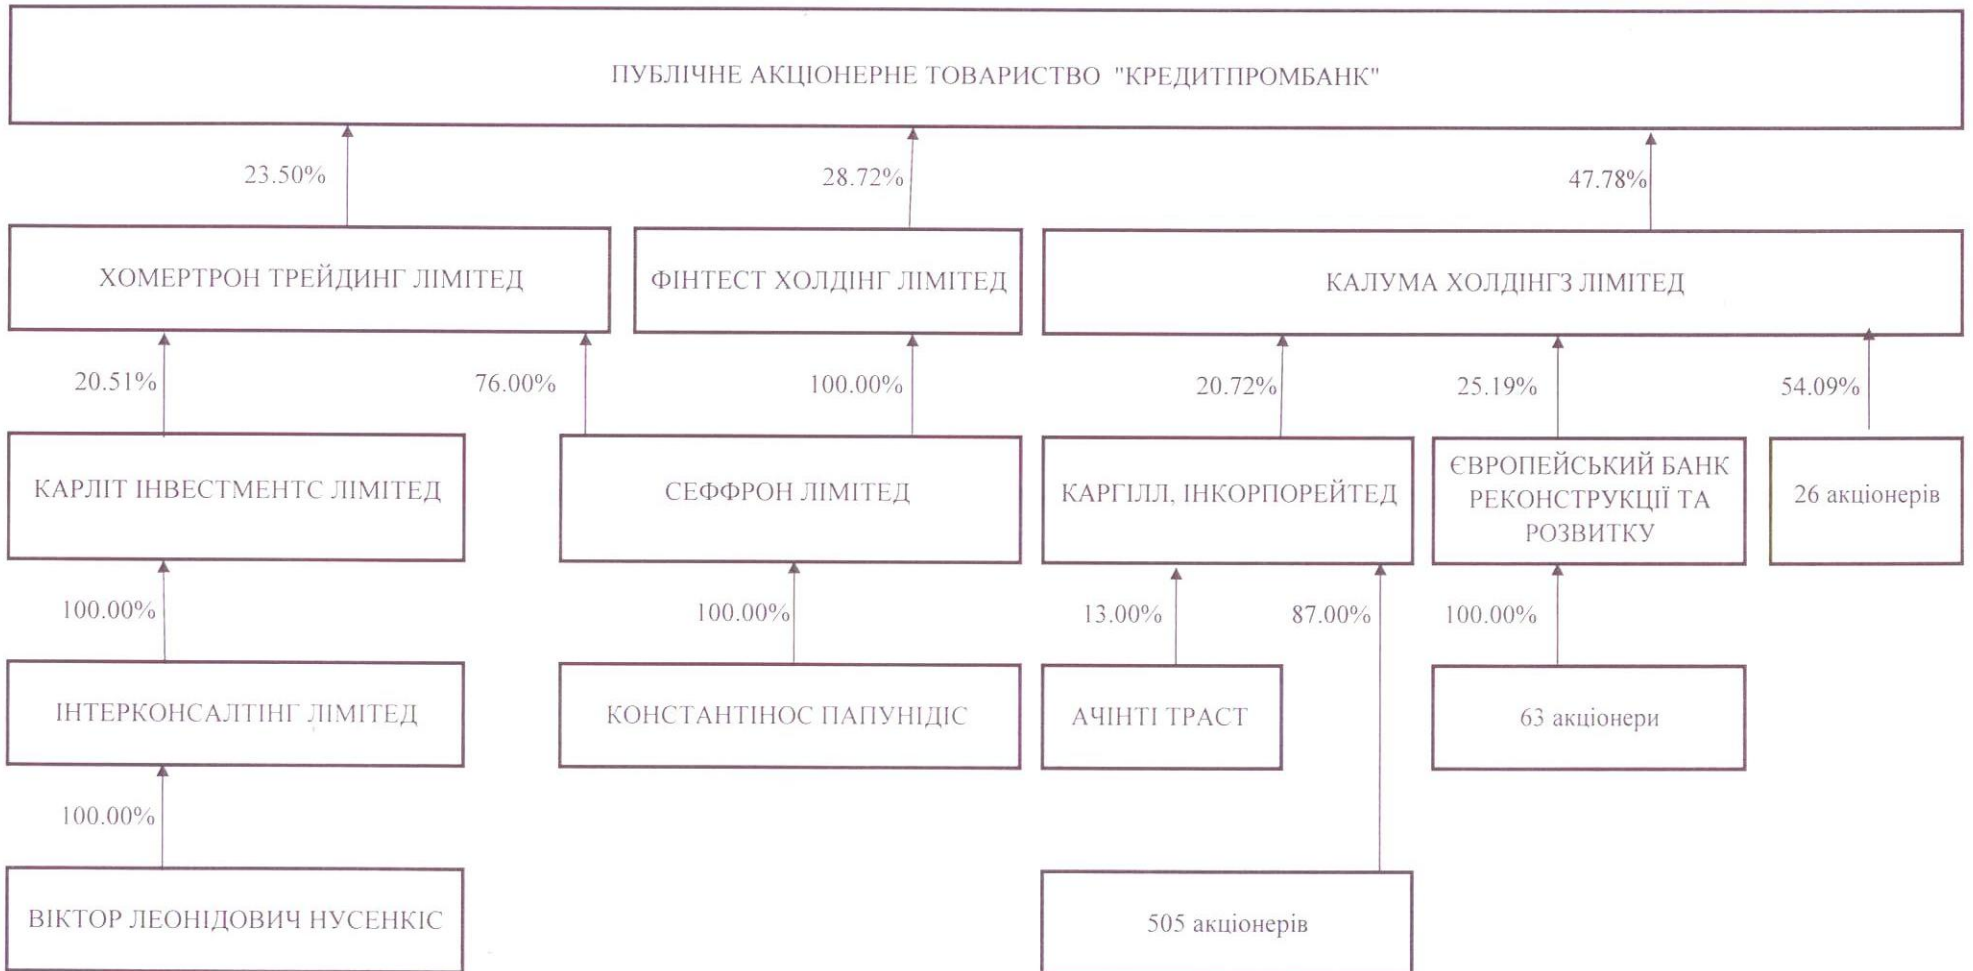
ПУБЛІЧНЕ АКЦІОНЕРНЕ ТОВАРИСТВО "КРЕДИТПРОМБАНК"

23.50%

28.72%

47.78%

ХОМЕРТРОН ТРЕЙДИНГ ЛІМІТЕД

ФІНТЕСТ ХОЛДІНГ ЛІМІТЕД

КАЛУМА ХОЛДІНГЗ ЛІМІТЕД

20.51%

76.00%

100.00%

20.72%

25.19%

54.09%

КАРЛІТ ІНВЕСТМЕНТС ЛІМІТЕД

СЕФФРОН ЛІМІТЕД

КАРГІЛЛ, ІНКОРПОРЕЙТЕД

ЄВРОПЕЙСЬКИЙ БАНК РЕКОНСТРУКЦІЇ ТА РОЗВИТКУ

26 акціонерів

100.00%

100.00%

13.00%

87.00%

100.00%

ІНТЕРКОНСАЛТІНГ ЛІМІТЕД

КОНСТАНТІНОС ПАПУНІДІС

АЧІНТІ ТРАСТ

63 акціонери

100.00%

ВІКТОР ЛЕОНІДОВИЧ НУСЕНКІС

505 акціонерів